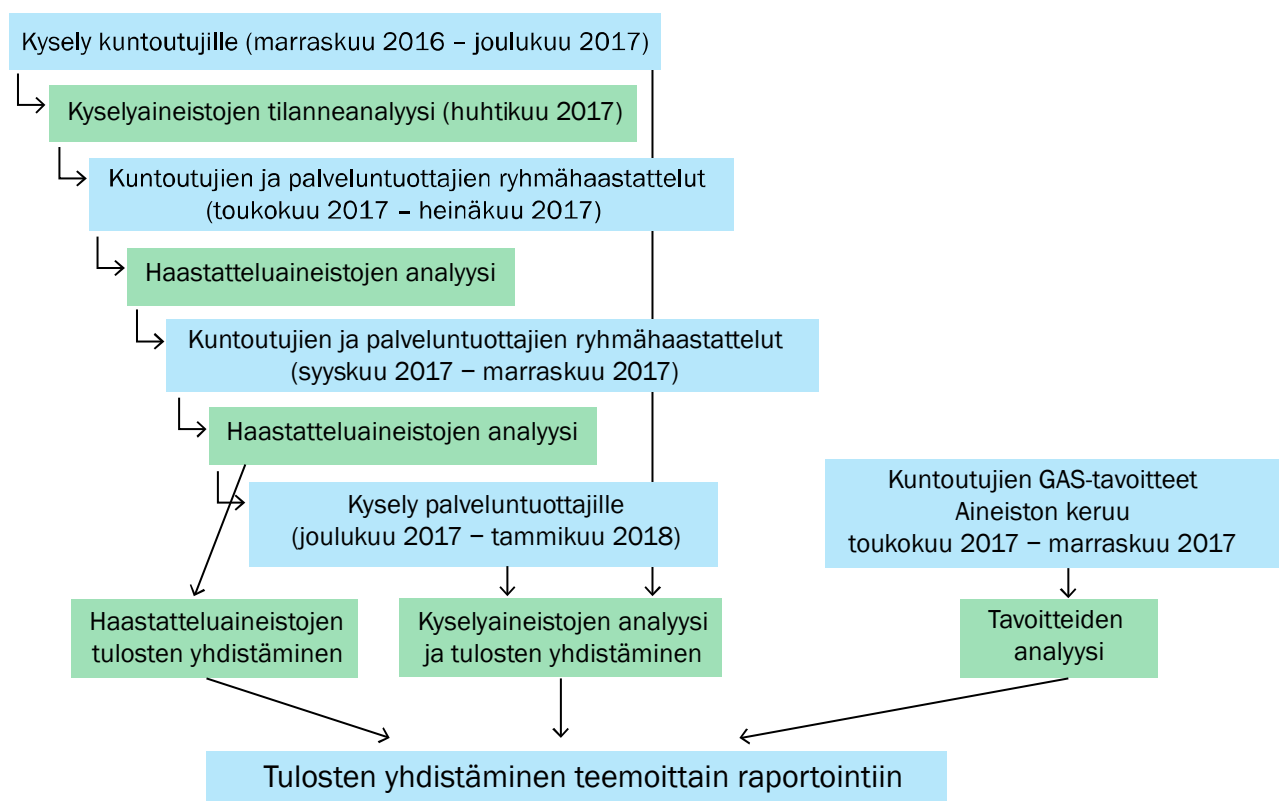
Kysely kuntoutujille (marraskuu 2016 – joulukuu 2017)

Kyselyaineistojen tilanneanalyysi (huhtikuu 2017)

Kuntoutujien ja palveluntuottajien ryhmähaastattelut (toukokuu 2017 – heinäkuu 2017)

Haastatteluaineistojen analyysi

Kuntoutujien ja palveluntuottajien ryhmähaastattelut (syyskuu 2017 – marraskuu 2017)

Haastatteluaineistojen analyysi

Kysely palveluntuottajille (joulukuu 2017 – tammikuu 2018)

Kuntoutujien GAS-tavoitteet
Aineiston keruu
toukokuu 2017 – marraskuu 2017

Haastatteluaineistojen tulosten yhdistäminen

Kyselyaineistojen analyysi ja tulosten yhdistäminen

Tavoitteiden analyysi

Tulosten yhdistäminen teemoittain raportointiin